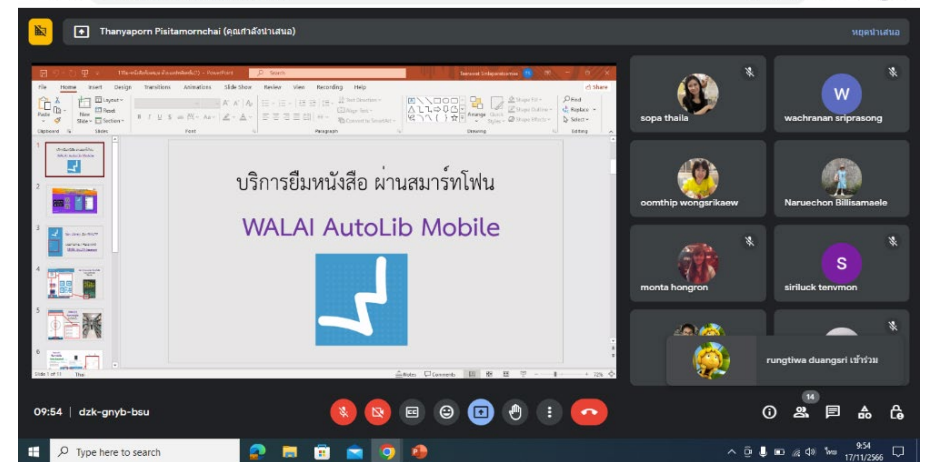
Thanyaporn Pisitamornchai (คุณกำลังนำเสนอ)

หยุดนำเสนอ

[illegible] - PowerPoint

Search

File Home Insert Design Transitions Animations Slide Show Review View Recording Help

Share

Paste New Slide Layout Reset Section

Clipboard Slides Font Paragraph Drawing Editing

Text Direction Align Text Convert to SmartArt

Arrange Quick Styles Shape Fill Shape Outline Shape Effects

Find Replace Select

บริการยืมหนังสือ ผ่านสมาร์ทโฟน

WALAI AutoLib Mobile

Slide 1 of 11 Thai Notes Comments 72%

sopa thaila

wachranan sriprasong

oomthip wongsrikaew

Naruechon Billisamaele

monta hongron

siriluck tenvmon

rungtiwa duangsri เข้าร่วม

09:54 | dzk-gnyb-bsu

14

Type here to search

ไทย 9:54 17/11/2566